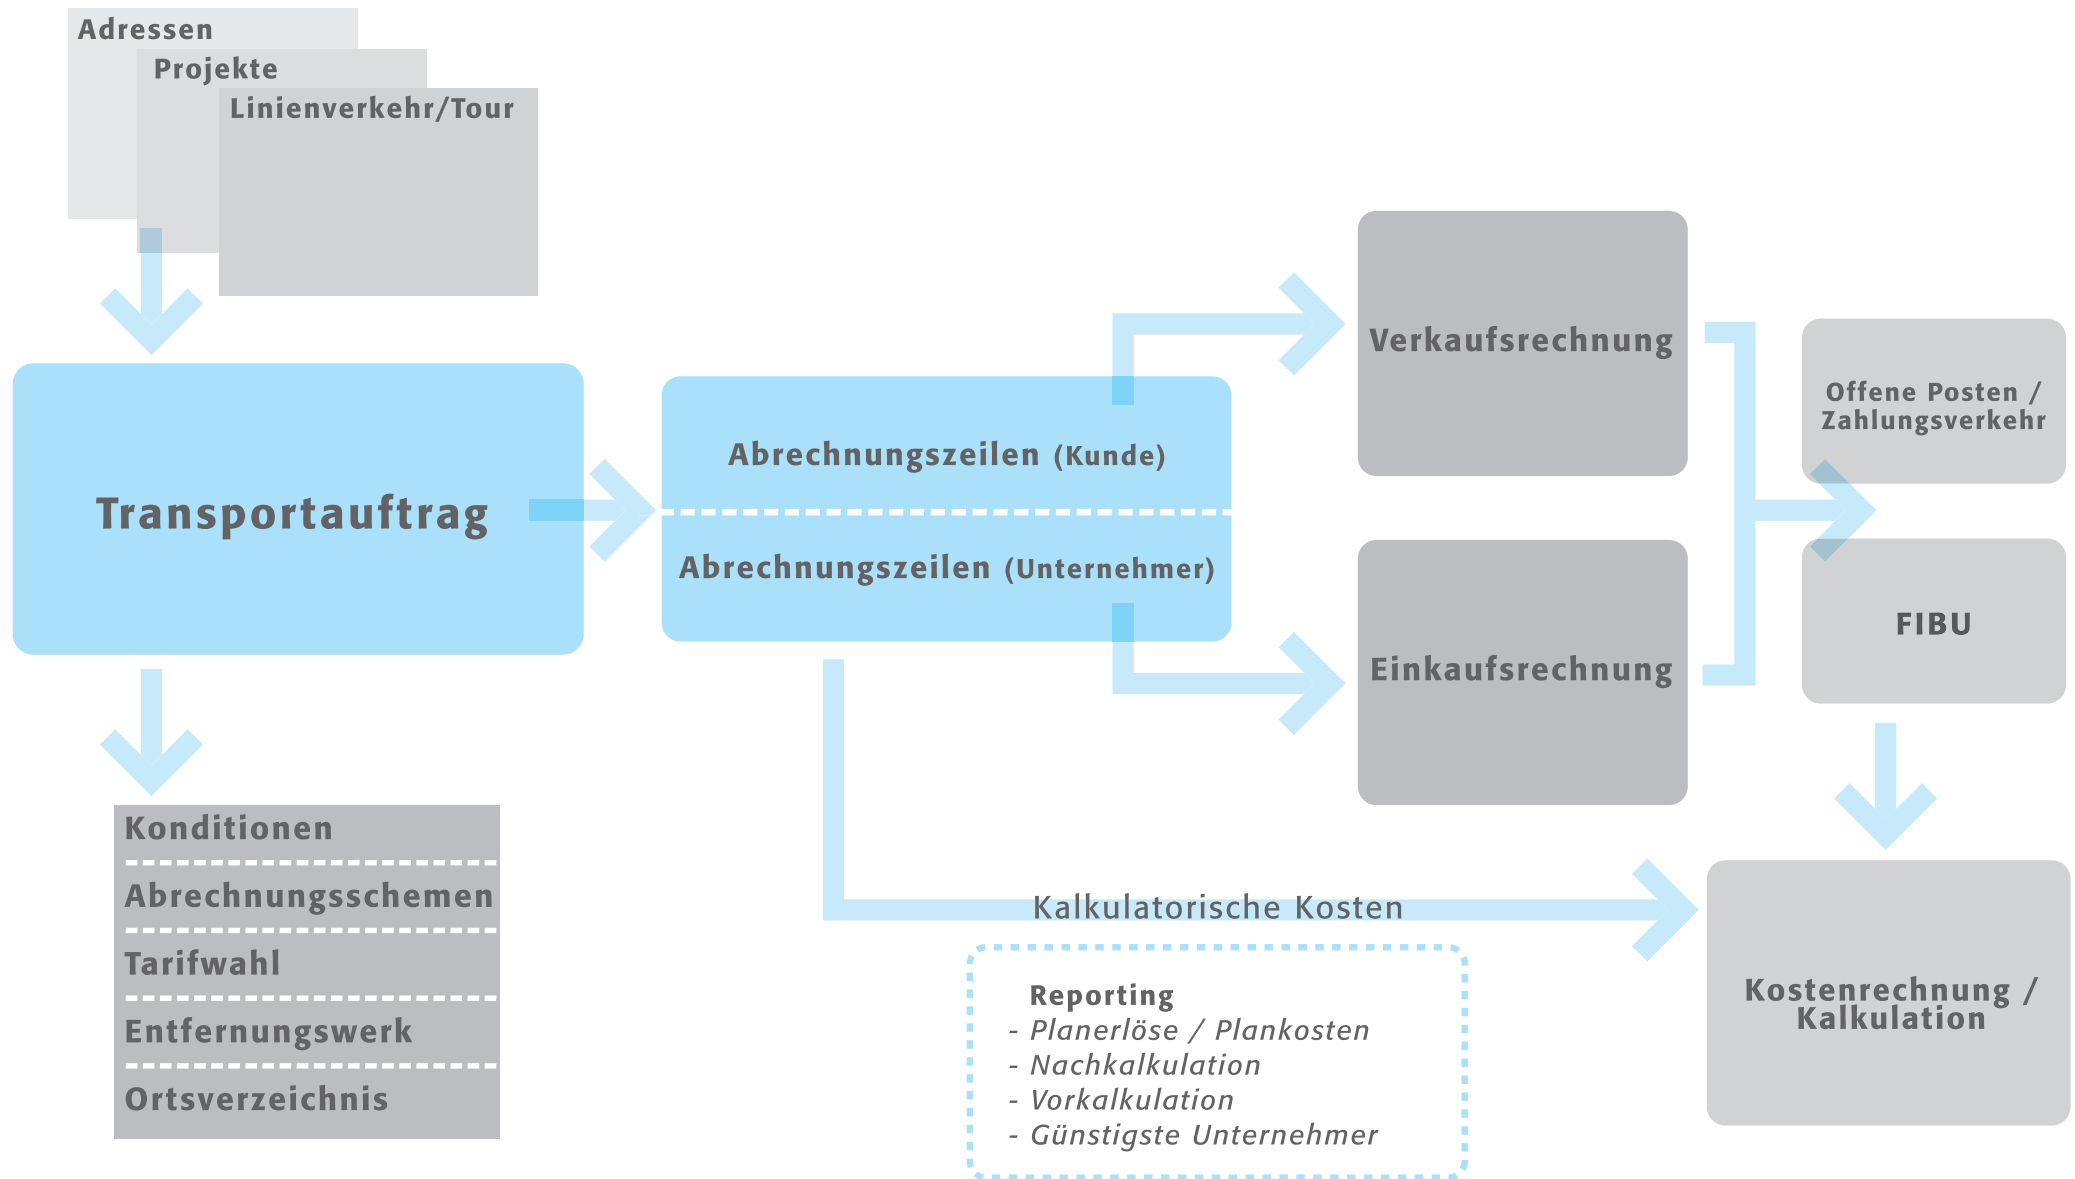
Adressen
Projekte
Linienverkehr/Tour

Transportauftrag

Abrechnungszeilen (Kunde)
Abrechnungszeilen (Unternehmer)

Verkaufsrechnung

Einkaufsrechnung

Offene Posten / Zahlungsverkehr

FIBU

Konditionen
Abrechnungsschemen
Tarifwahl
Entfernungswerk
Ortsverzeichnis

Kalkulatorische Kosten

Reporting
- Planerlöse / Plankosten
- Nachkalkulation
- Vorkalkulation
- Günstigste Unternehmer

Kostenrechnung / Kalkulation